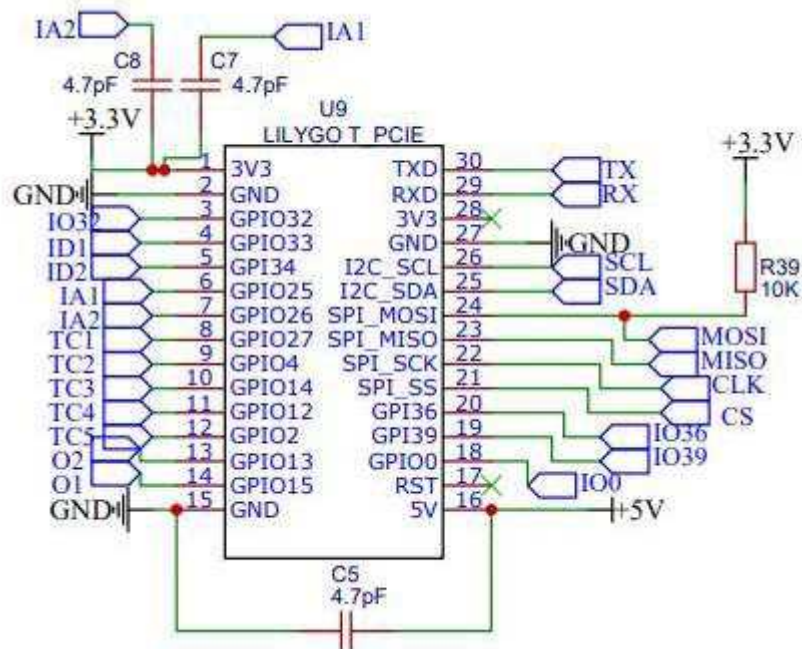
IA2
IA1
C8
4.7pF
C7
4.7pF
U9
LILYGO T_PCIE
+3.3V
GND
IO32
ID1
ID2
IA1
IA2
TC1
TC2
TC3
TC4
TC5
O2
O1
GND

1 3V3
2 GND
3 GPIO32
4 GPIO33
5 GPI34
6 GPIO25
7 GPIO26
8 GPIO27
9 GPIO4
10 GPIO14
11 GPIO12
12 GPIO2
13 GPIO13
14 GPIO15
15 GND

TXD 30
RXD 29
3V3 28
GND 27
I2C_SCL 26
I2C_SDA 25
SPI_MOSI 24
SPI_MISO 23
SPI_SCK 22
SPI_SS 21
GPI36 20
GPI39 19
GPIO0 18
RST 17
5V 16

TX
RX
GND
SCL
SDA
+3.3V
R39
10K
MOSI
MISO
CLK
CS
IO36
IO39
IO0
+5V
C5
4.7pF